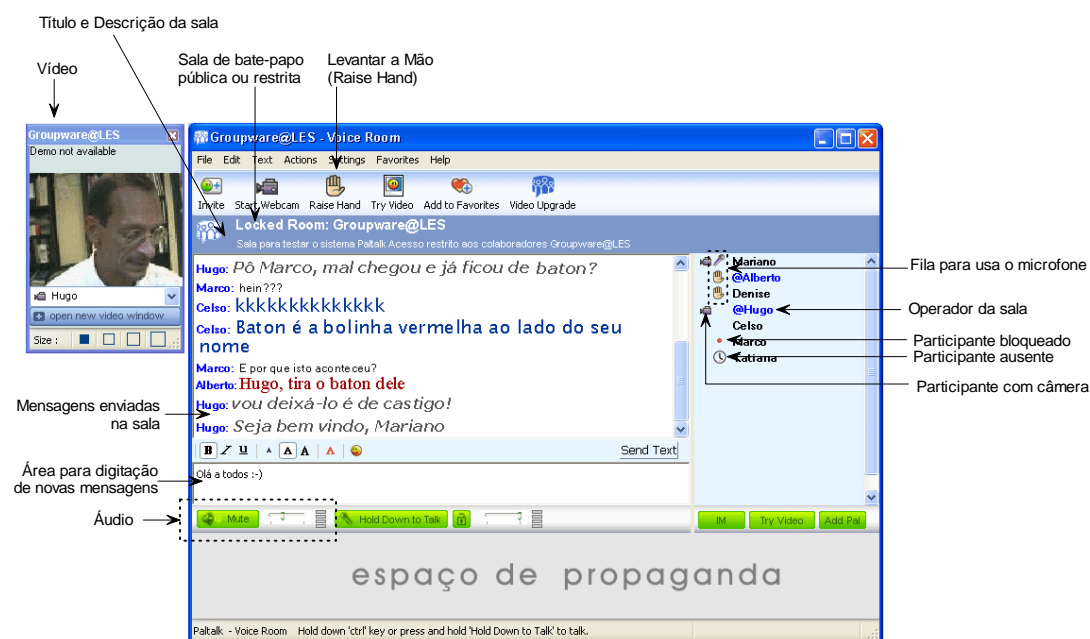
Título e Descrição da sala

Sala de bate-papo pública ou restrita

Levantar a Mão (Raise Hand)

Vídeo

Groupware@LES

Demo not available

Hugo

open new video window

Size :

Groupware@LES - Voice Room

File Edit Text Actions Settings Favorites Help

Invite Start Webcam Raise Hand Try Video Add to Favorites Video Upgrade

Locked Room: Groupware@LES

Sala para testar o sistema Paltalk Acesso restrito aos colaboradores Groupware@LES

Hugo: Pô Marco, mal chegou e já ficou de baton?
Marco: hein???
Celso: kkkkkkkkkkkkkk
Celso: Baton é a bolinha vermelha ao lado do seu nome
Marco: E por que isto aconteceu?
Alberto: Hugo, tira o baton dele
Hugo: vou deixá-lo é de castigo!
Hugo: Seja bem vindo, Mariano

Send Text

Olá a todos :-)

Mariano
@Alberto
Denise
@Hugo
Celso
Marco
Katiana

Fila para usa o microfone

Operador da sala

Participante bloqueado

Participante ausente

Participante com câmera

Mensagens enviadas na sala

Área para digitação de novas mensagens

Áudio

Mute

Hold Down to Talk

IM Try Video Add Pal

espaço de propaganda

Paltalk - Voice Room Hold down 'ctrl' key or press and hold 'Hold Down to Talk' to talk.